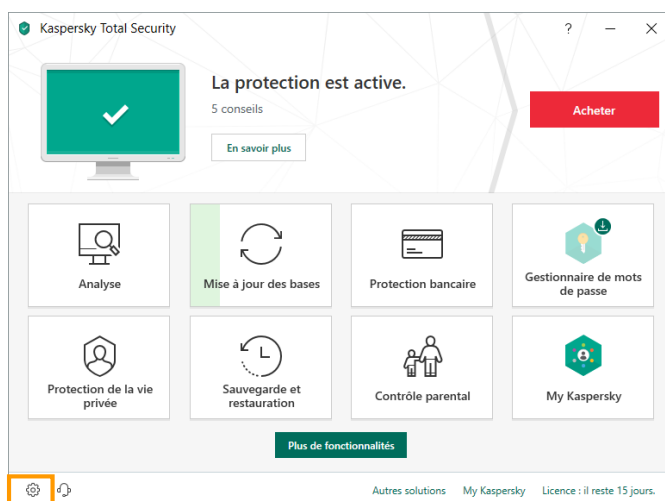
Kaspersky Total Security

?

La protection est active.

5 conseils

En savoir plus

Acheter

Analyse

Mise à jour des bases

Protection bancaire

Gestionnaire de mots de passe

Protection de la vie privée

Sauvegarde et restauration

Contrôle parental

My Kaspersky

Plus de fonctionnalités

Autres solutions

My Kaspersky

Licence : il reste 15 jours.